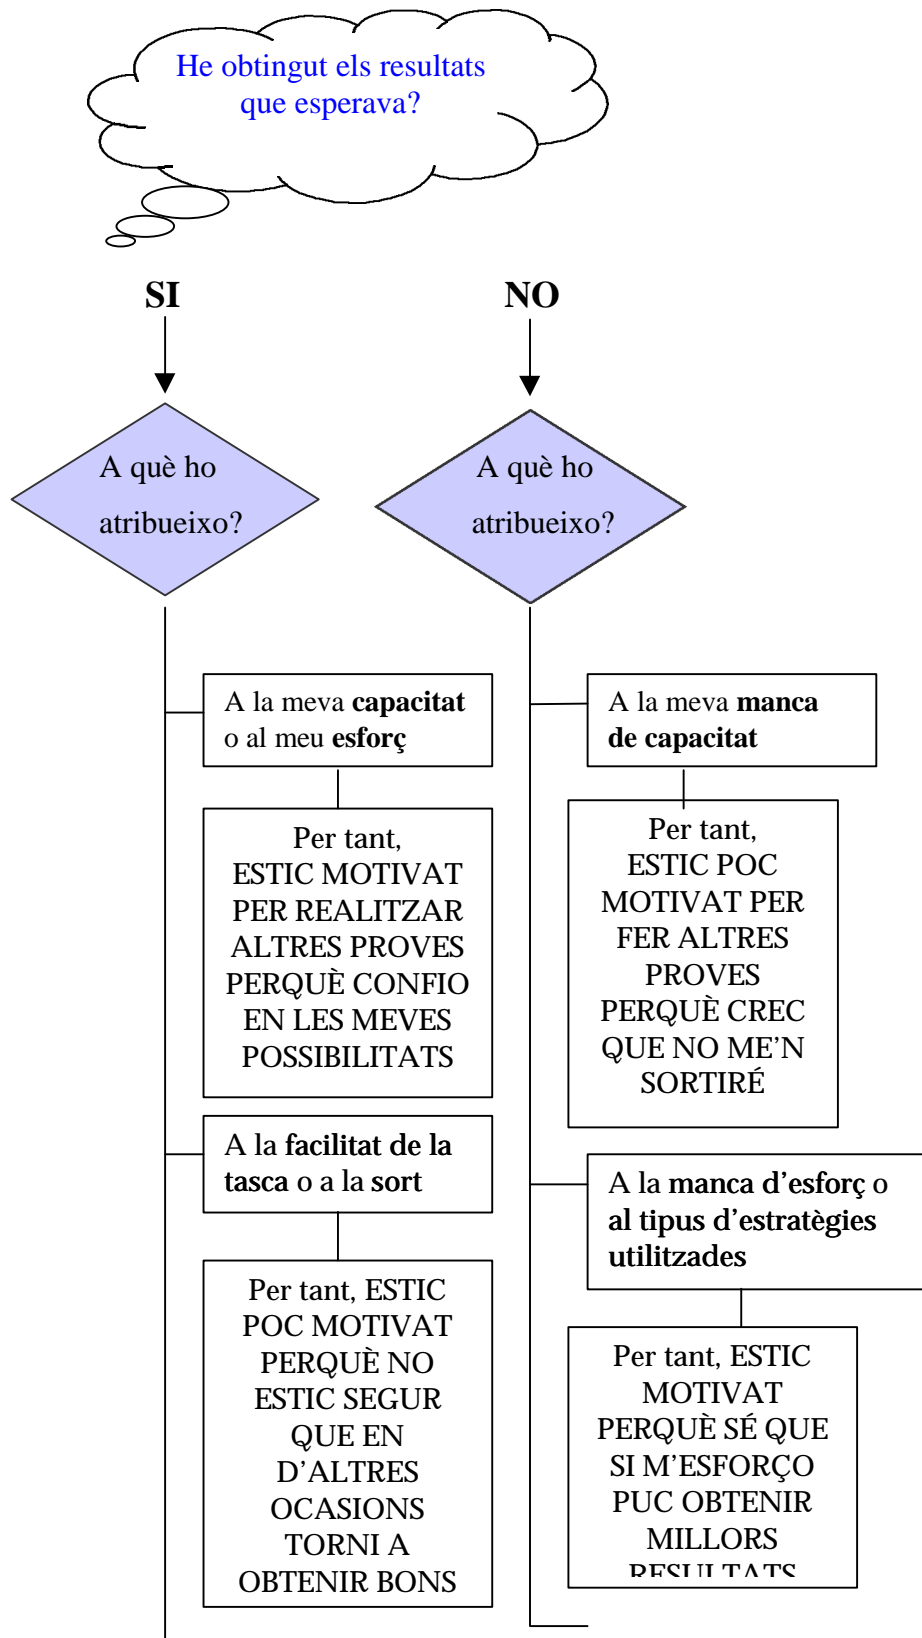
He obtingut els resultats que esperava?

SI

NO

A què ho atribueixo?

A què ho atribueixo?

A la meva **capacitat** o al meu **esforç**

Per tant, ESTIC MOTIVAT PER REALITZAR ALTRES PROVES PERQUÈ CONFIO EN LES MEVES POSSIBILITATS

A la **facilitat de la tasca** o a la **sort**

Per tant, ESTIC POC MOTIVAT PERQUÈ NO ESTIC SEGUR QUE EN D'ALTRES OCASIONS TORNI A OBTENIR BONS

A la meva **manca de capacitat**

Per tant, ESTIC POC MOTIVAT PER FER ALTRES PROVES PERQUÈ CREC QUE NO ME'N SORTIRÉ

A la **manca d'esforç** o **al tipus d'estratègies utilitzades**

Per tant, ESTIC MOTIVAT PERQUÈ SÉ QUE SI M'ESFORÇO PUC OBTENIR MILLORS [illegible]